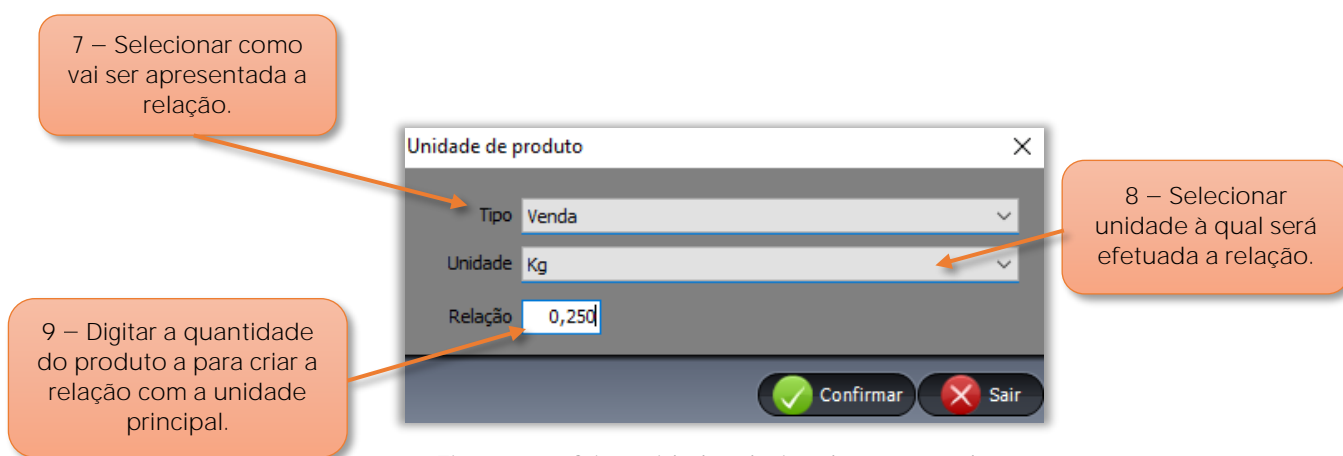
7 – Selecionar como vai ser apresentada a relação.

Unidade de produto

Tipo Venda

Unidade Kg

Relação 0,250

Confirmar Sair

8 – Selecionar unidade à qual será efetuada a relação.

9 – Digitar a quantidade do produto a para criar a relação com a unidade principal.

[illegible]